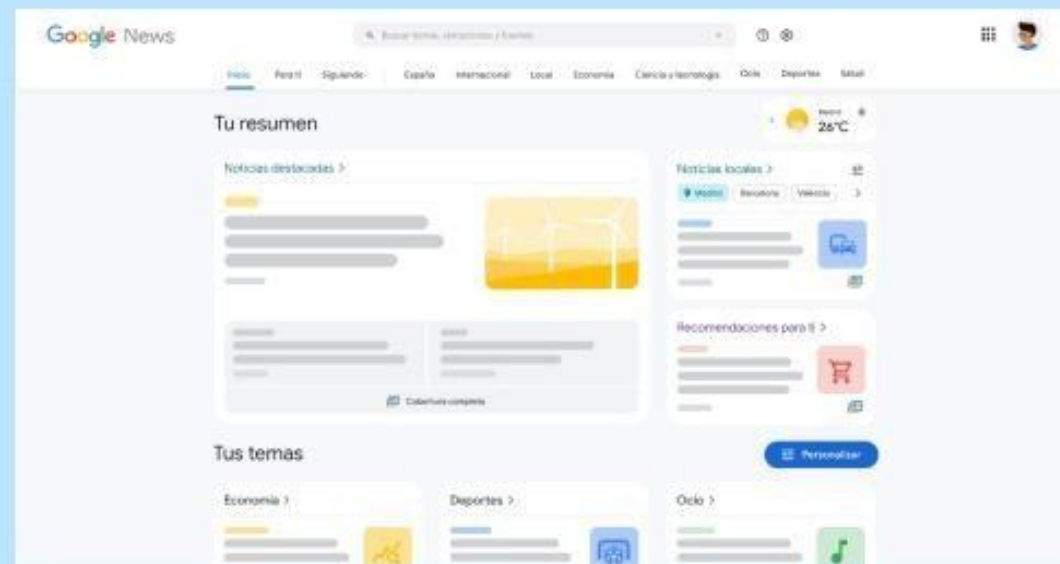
Google News

Buscar temas, ubicaciones y fuentes

Inicio Para ti Siguiendo España Internacional Local Economía Ciencia y tecnología Ocio Deportes Salud

Tu resumen

Madrid 26°C

Noticias destacadas >

Cobertura completa

Noticias locales >

Madrid Barcelona Valencia

Recomendaciones para ti >

Tus temas

Personalizar

Economía >

Deportes >

Ocio >